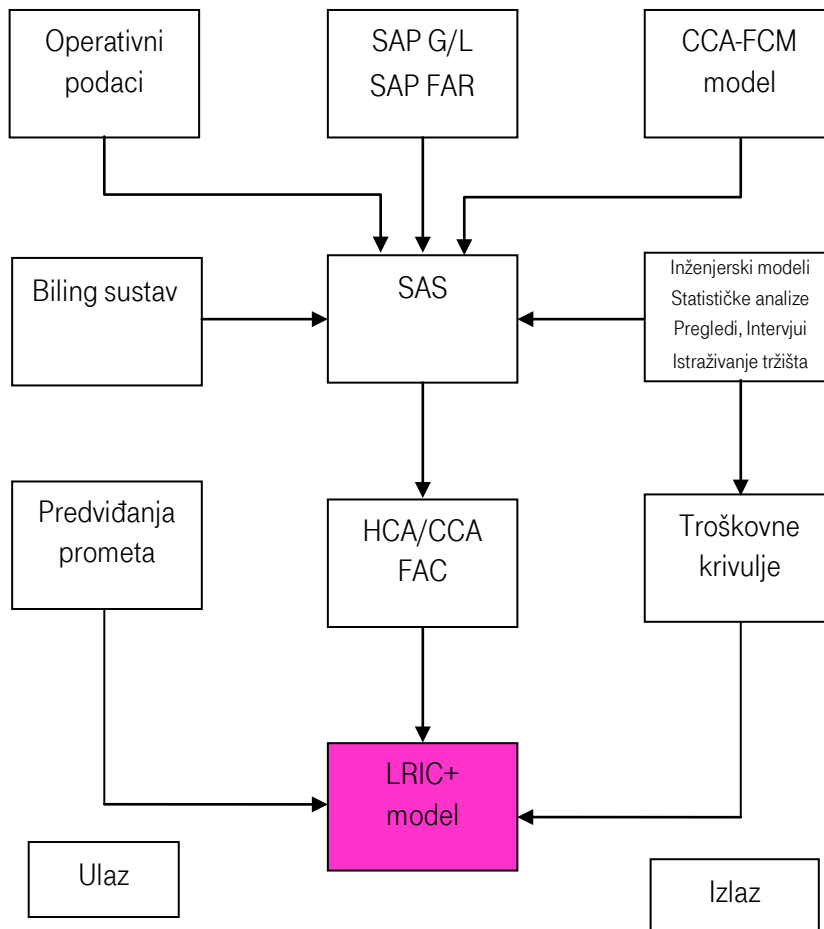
Operativni podaci

SAP G/L
SAP FAR

CCA-FCM model

Biling sustav

SAS

Inženjerski modeli
Statističke analize
Pregledi, Intervjui
Istraživanje tržišta

Predviđanja prometa

HCA/CCA
FAC

Troškovne krivulje

LRIC+ model

Ulaz

Izlaz